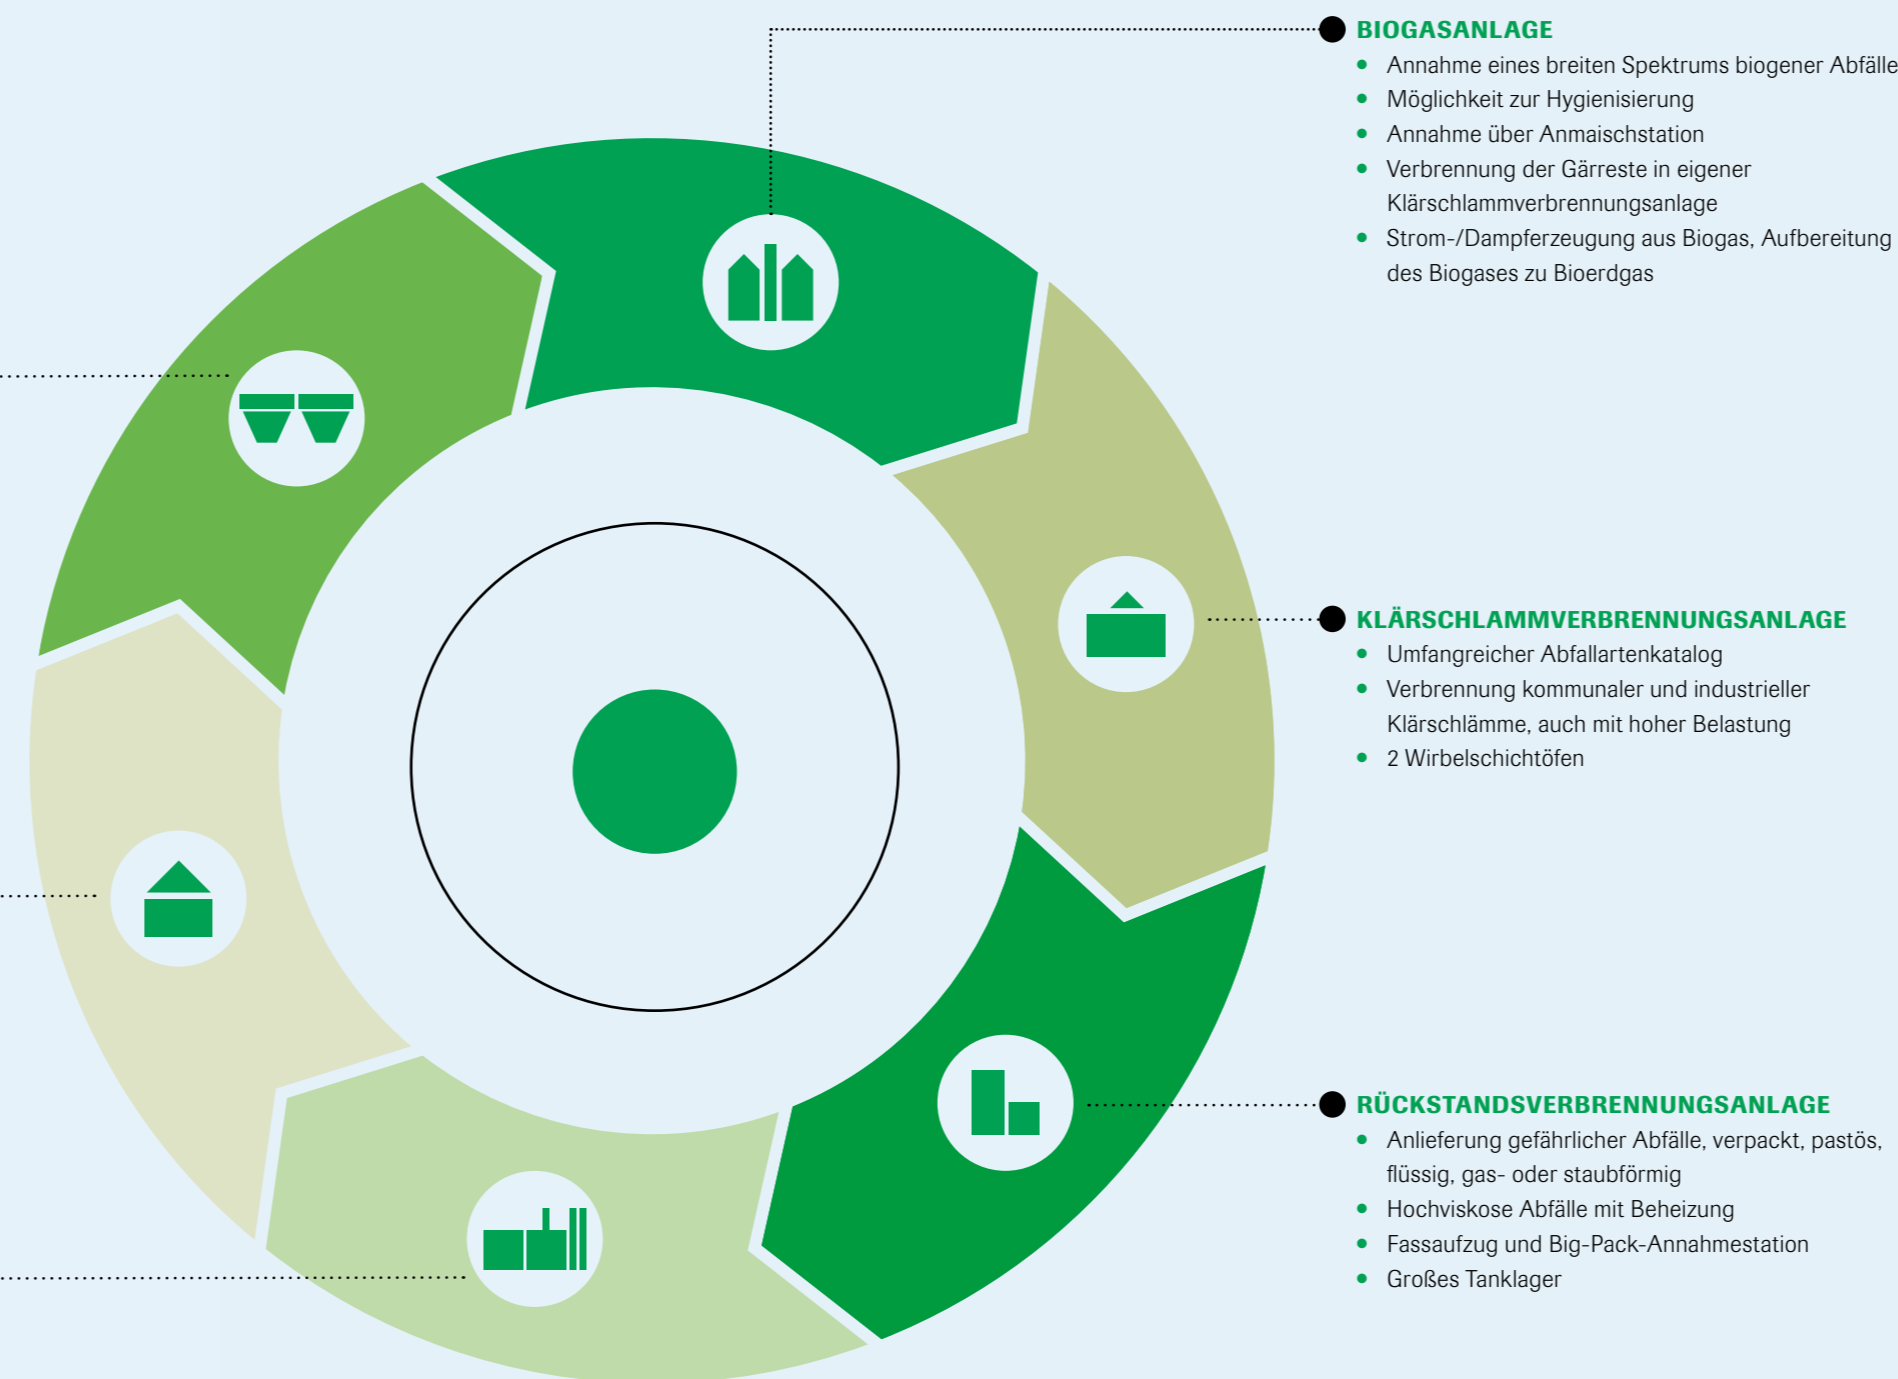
BIOGASANLAGE

- Annahme eines breiten Spektrums biogener Abfälle
- Möglichkeit zur Hygienisierung
- Annahme über Anmaischstation
- Verbrennung der Gärreste in eigener Klärschlammverbrennungsanlage
- Strom-/Dampferzeugung aus Biogas, Aufbereitung des Biogases zu Bioerdgas

KLÄRSCHLAMMVERBRENNUNGSANLAGE

- Umfangreicher Abfallartenkatalog
- Verbrennung kommunaler und industrieller Klärschlämme, auch mit hoher Belastung
- 2 Wirbelschichtöfen

RÜCKSTANDSVERBRENNUNGSANLAGE

- Anlieferung gefährlicher Abfälle, verpackt, pastös, flüssig, gas- oder staubförmig
- Hochviskose Abfälle mit Beheizung
- Fassaufzug und Big-Pack-Annahmestation
- Großes Tanklager